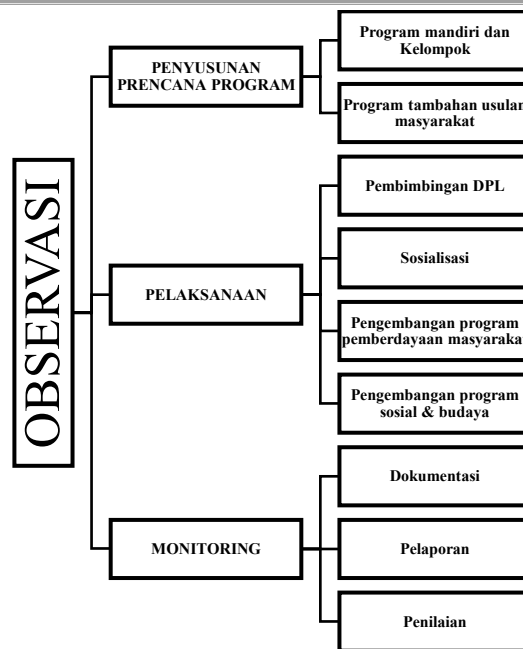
OBSERVASI

PENYUSUNAN PRENCANA PROGRAM

Program mandiri dan Kelompok

Program tambahan usulan masyarakat

PELAKSANAAN

Pembimbingan DPL

Sosialisasi

Pengembangan program pemberdayaan masyaraka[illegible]

Pengembangan program sosial & budaya

MONITORING

Dokumentasi

Pelaporan

Penilaian